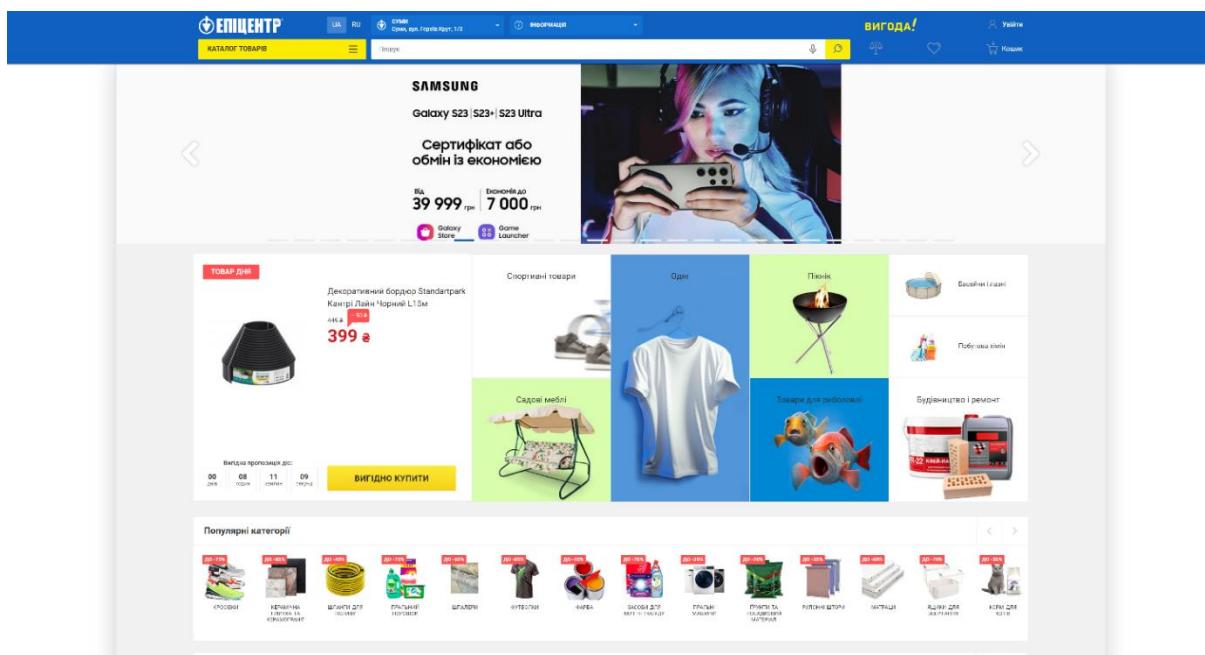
ЕПІЦЕНТР UA RU Суми Суми, вул. Героїв Крут, 1/3 ІНФОРМАЦІЯ ВИГОДА! Увійти

КАТАЛОГ ТОВАРІВ Пошук Кошик

SAMSUNG

Galaxy S23 | S23+ | S23 Ultra

Сертифікат або обмін із економією

Від 39 999 грн Економія до 7 000 грн

Galaxy Store Game Launcher

ТОВАР ДНЯ

Декоративний бордюр Standartpark Кантрі Лайн Чорний L15м

449 ₴ -50 ₴

399 ₴

Вигідна пропозиція ще:

00 днів 08 годин 11 хвилин 09 секунд

ВИГІДНО КУПИТИ

Спортивні товари

Одяг

Пікнік

Басейни і гідні

Побутова хімія

Садові меблі

Товари для риболовлі

Будівництво і ремонт

Популярні категорії

ДО -15% Кросівки
ДО -50% Керамічна плитка та керамограніт
ДО -40% Шланги для поливу
ДО -15% Пральні порошки
ДО -50% Шпалери
ДО -40% Футболки
ДО -50% Фарба
ДО -15% Засоби для миття посуду
ДО -35% Пральні машини
ДО -30% Грунти та посадковий матеріал
ДО -50% Рулонні штори
ДО -40% Матраци
ДО -15% Ящики для зберігання
ДО -30% Корм для котів